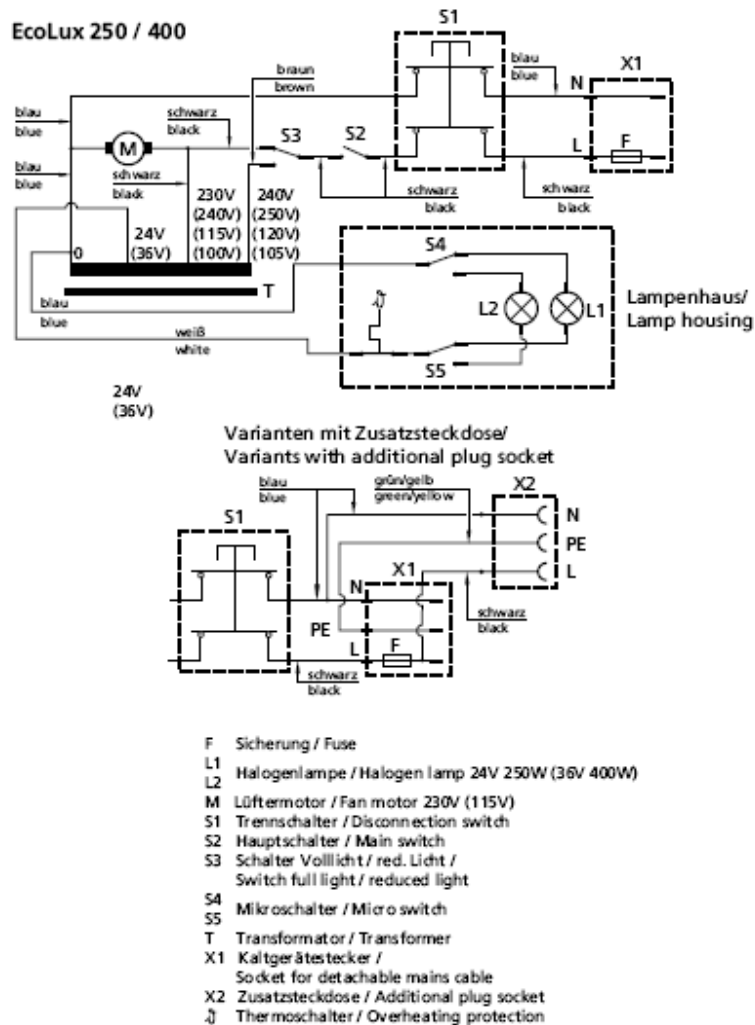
EcoLux 250 / 400

S1

braun
brown

blau
blue

N

X1

blau
blue

schwarz
black

M

S3

S2

blau
blue

schwarz
black

230V
(240V)
(115V)
(100V)

240V
(250V)
(120V)
(105V)

L

F

schwarz
black

schwarz
black

24V
(36V)

0

S4

T

blau
blue

L2

L1

Lampenhaus/
Lamp housing

weiß
white

S5

24V
(36V)

Varianten mit Zusatzsteckdose/
Variants with additional plug socket

blau
blue

grün/gelb
green/yellow

X2

N

S1

PE

X1

L

N

PE

schwarz
black

L

F

schwarz
black

F Sicherung / Fuse
L1
L2 Halogenlampe / Halogen lamp 24V 250W (36V 400W)
M Lüftermotor / Fan motor 230V (115V)
S1 Trennschalter / Disconnection switch
S2 Hauptschalter / Main switch
S3 Schalter Volllicht / red. Licht / Switch full light / reduced light
S4
S5 Mikroschalter / Micro switch
T Transformator / Transformer
X1 Kaltgerätestecker / Socket for detachable mains cable
X2 Zusatzsteckdose / Additional plug socket
Thermoschalter / Overheating protection